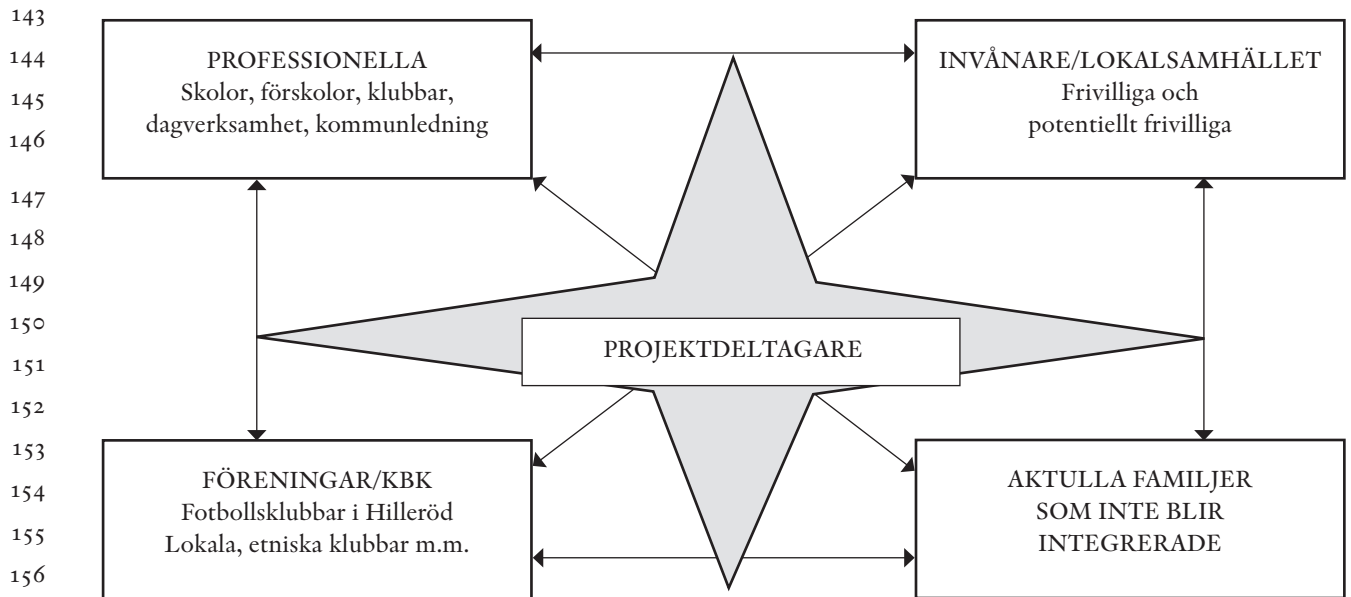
143
144
145
146
147
148
149
150
151
152
153
154
155
156

PROFESSIONELLA
Skolor, förskolor, klubbar, dagverksamhet, kommunledning

INVÅNARE/LOKALSAMHÄLLET
Frivilliga och potentiellt frivilliga

PROJEKTDELTAGARE

FÖRENINGAR/KBK
Fotbollsklubbar i Hilleröd
Lokala, etniska klubbar m.m.

AKTULLA FAMILJER
SOM INTE BLIR
INTEGRERADE